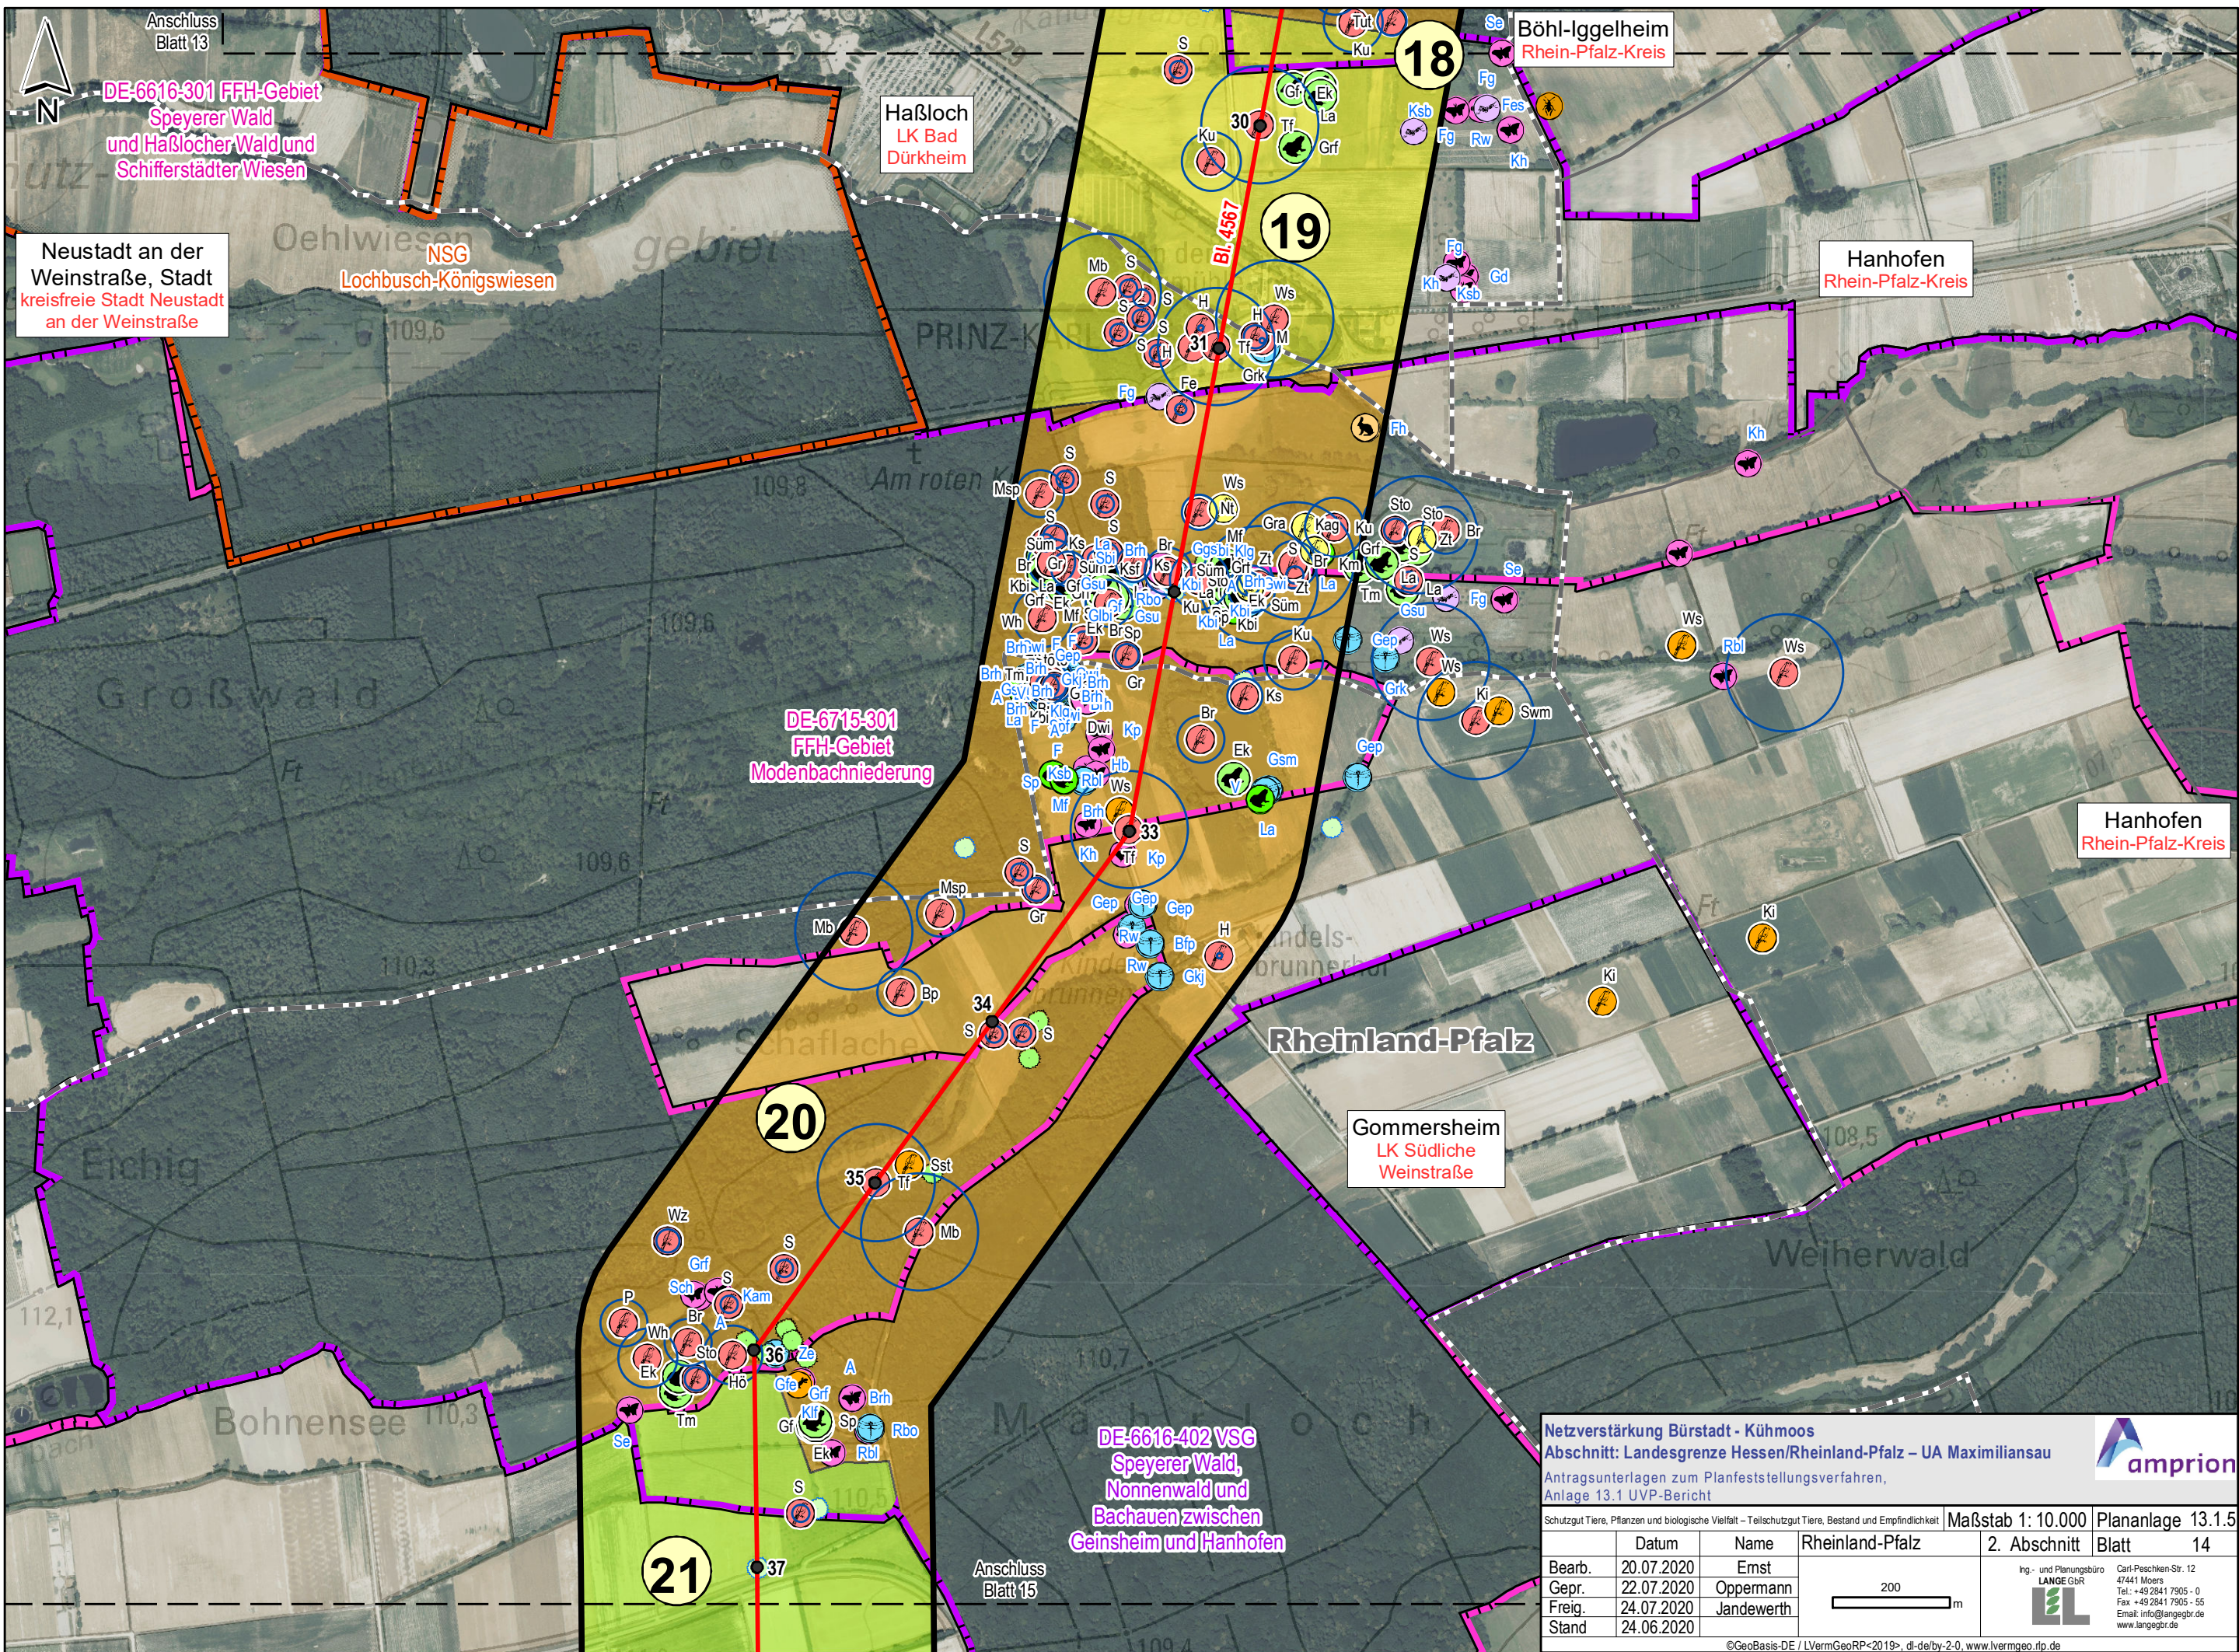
Anschluss
Blatt 13

N

DE-6616-301 FFH-Gebiet
Speyerer Wald
und Haßlocher Wald und
Schifferstädter Wiesen

Haßloch
LK Bad
Dürkheim

18

Böhl-Iggelheim
Rhein-Pfalz-Kreis

30

19

Bl. 4567

Neustadt an der
Weinstraße, Stadt
kreisfreie Stadt Neustadt
an der Weinstraße

NSG
Lochbusch-Königswiesen

Oehlwiesen

Hanhofen
Rhein-Pfalz-Kreis

31

PRINZ-K

Am roten

Großwald

DE-6715-301
FFH-Gebiet
Modenbachniederung

33

Hanhofen
Rhein-Pfalz-Kreis

34

Rheinland-Pfalz

Schaflache

20

Gommersheim
LK Südliche
Weinstraße

35

Eichig

Weiherwald

36

Bohnensee

DE-6616-402 VSG
Speyerer Wald,
Nonnenwald und
Bachauen zwischen
Geinsheim und Hanhofen

21

37

Anschluss
Blatt 15

Netzverstärkung Bürstadt - Kühmoos
Abschnitt: Landesgrenze Hessen/Rheinland-Pfalz – UA Maximiliansau
Antragsunterlagen zum Planfeststellungsverfahren,
Anlage 13.1 UVP-Bericht

amprion

Schutzgut Tiere, Pflanzen und biologische Vielfalt – Teilschutzgut Tiere, Bestand und Empfindlichkeit | Maßstab 1: 10.000 | Planalage 13.1.5

| | Datum | Name | Rheinland-Pfalz | 2. Abschnitt | Blatt 14 |
|---|---|---|---|---|---|
| Bearb. | 20.07.2020 | Ernst | | | |
| Gepr. | 22.07.2020 | Oppermann | | | |
| Freig. | 24.07.2020 | Jandewerth | | | |
| Stand | 24.06.2020 | | | | |

200 m

©GeoBasis-DE / LVermGeoRP<2019>, dl-de/by-2-0, www.lvermgeo.rlp.de